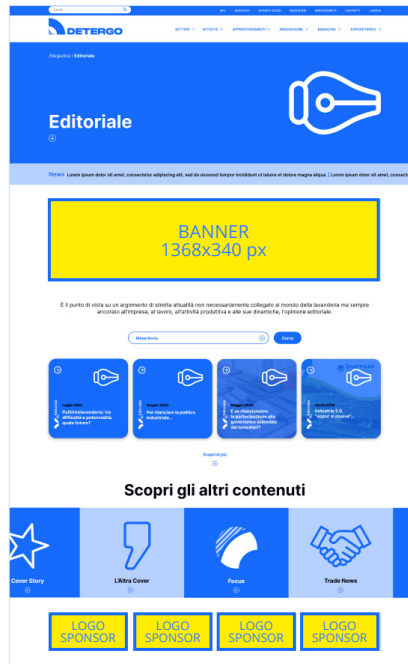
Cerca

INFO ACADEMY BOARDS AND STATEMENT ABOUT INSERZIONI ABBONAMENTI CONTATTI LOGIN

DETERGO

SETTORE ATTIVITÀ APPROFONDIMENTI INNOVAZIONE MAGAZINE EXPODETERGO

Magazine | Editoriale

Editoriale

News Lorem ipsum dolor sit amet, consectetur adipiscing elit, sed do eiusmod tempor incididunt ut labore et dolore magna aliqua. | Lorem ipsum dolor sit amet

BANNER
1368x340 px

È il punto di vista su un argomento di stretta attualità non necessariamente collegato al mondo della lavanderia ma sempre ancorato all'impresa, al lavoro, all'attività produttiva e alle sue dinamiche, l'opinione editoriale.

Mese/Anno

Cerca

Luglio 2023
Pulitintolavanderia: tra difficoltà e potenzialità, quale futuro?

Maggio 2023
Per rilanciare la politica industriale...

Maggio 2023
È da rilanciare la partecipazione di governance aziendale dei lavoratori?

Aprile 2023
Industria 5.0, "scolpir il nuovo"...

Scopri più

Scopri gli altri contenuti

Cover Story

L'Altra Cover

Focus

Trade News

LOGO SPONSOR

LOGO SPONSOR

LOGO SPONSOR

LOGO SPONSOR